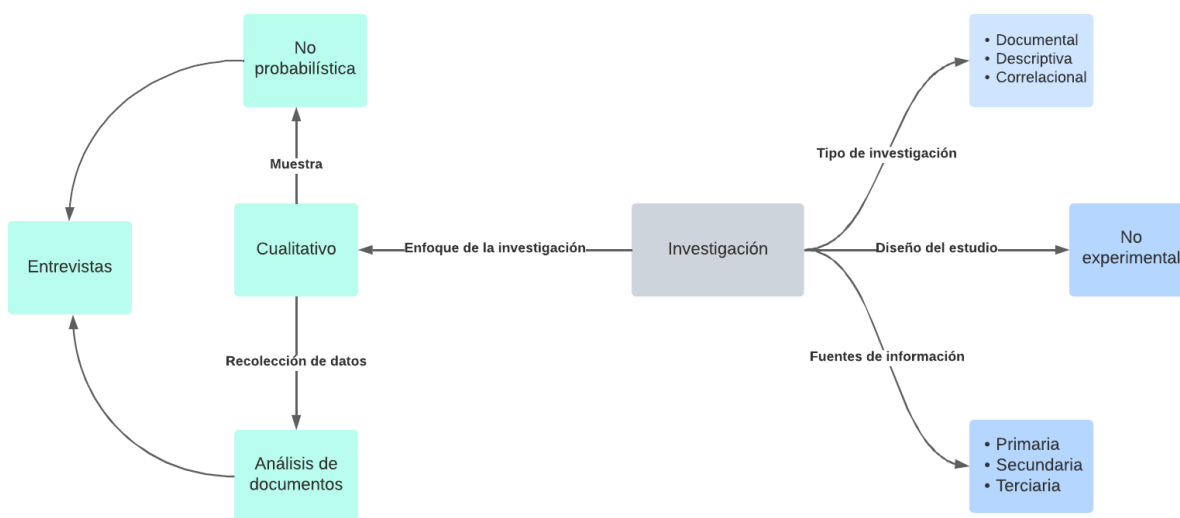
No probabilística

Muestra

Entrevistas

Cualitativo

Enfoque de la investigación

Investigación

Recolección de datos

Análisis de documentos

• Documental
• Descriptiva
• Correlacional

Tipo de investigación

Diseño del estudio

No experimental

Fuentes de información

• Primaria
• Secundaria
• Terciaria